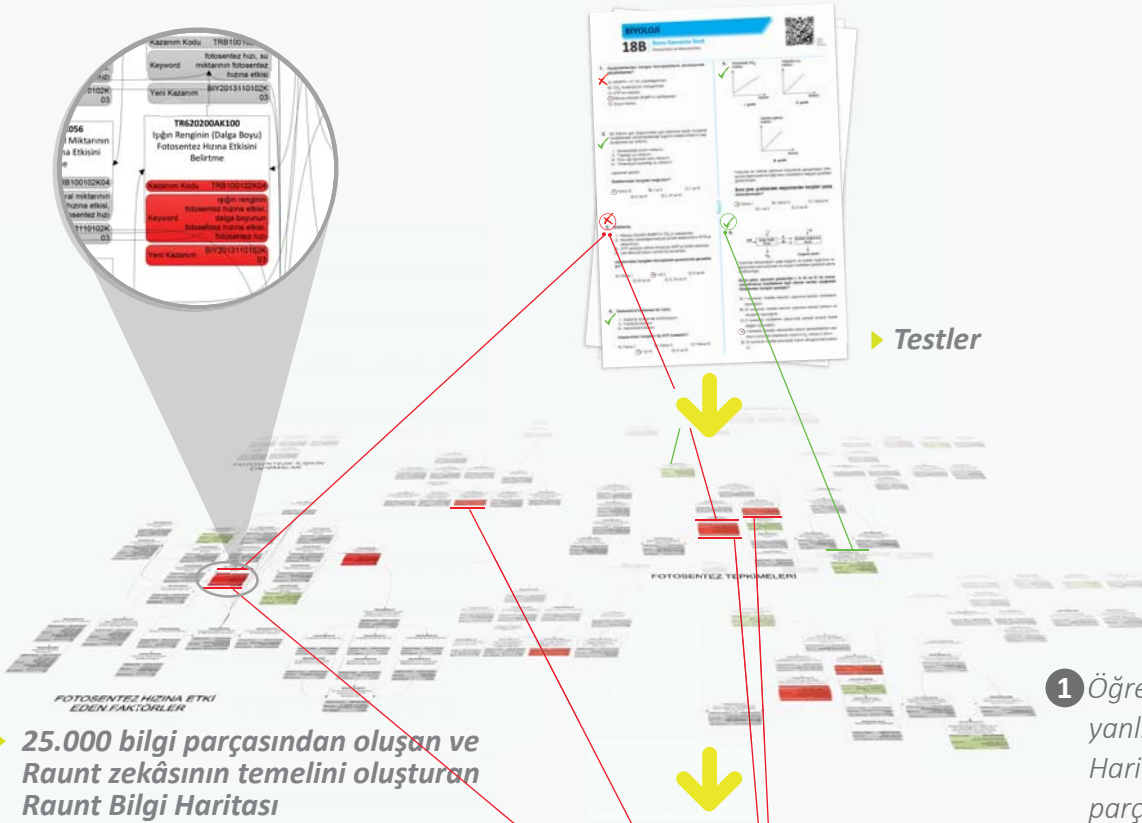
Kazanım Kodu TRB100102...
Keyword fotosentez hızı, su miktarının fotosentez hızına etkisi
Yeni Kazanım BIY2013110102K 03
...056
...l Miktarının ...na Etkisini ...e
TR620200AK100
Işığın Renginin (Dalga Boyu) Fotosentez Hızına Etkisini Belirtme
Kazanım Kodu TRB100102K04
Keyword ışığın renginin fotosentez hızına etkisi, dalga boyunun fotosentez hızına etkisi, fotosentez hızı
Yeni Kazanım BIY2013110102K 03
...B100102K04
...ral miktarının ...na etkisi, ...sentez hızı
...110102K 03
BİYOLOJİ
18B
Testler
FOTOSENTEZ TEPKİMELERİ
FOTOSENTEZ HIZINA ETKİ EDEN FAKTÖRLER
25.000 bilgi parçasından oluşan ve Raunt zekâsının temelini oluşturan Raunt Bilgi Haritası
1 Öğre... yanl... Hari... parç...